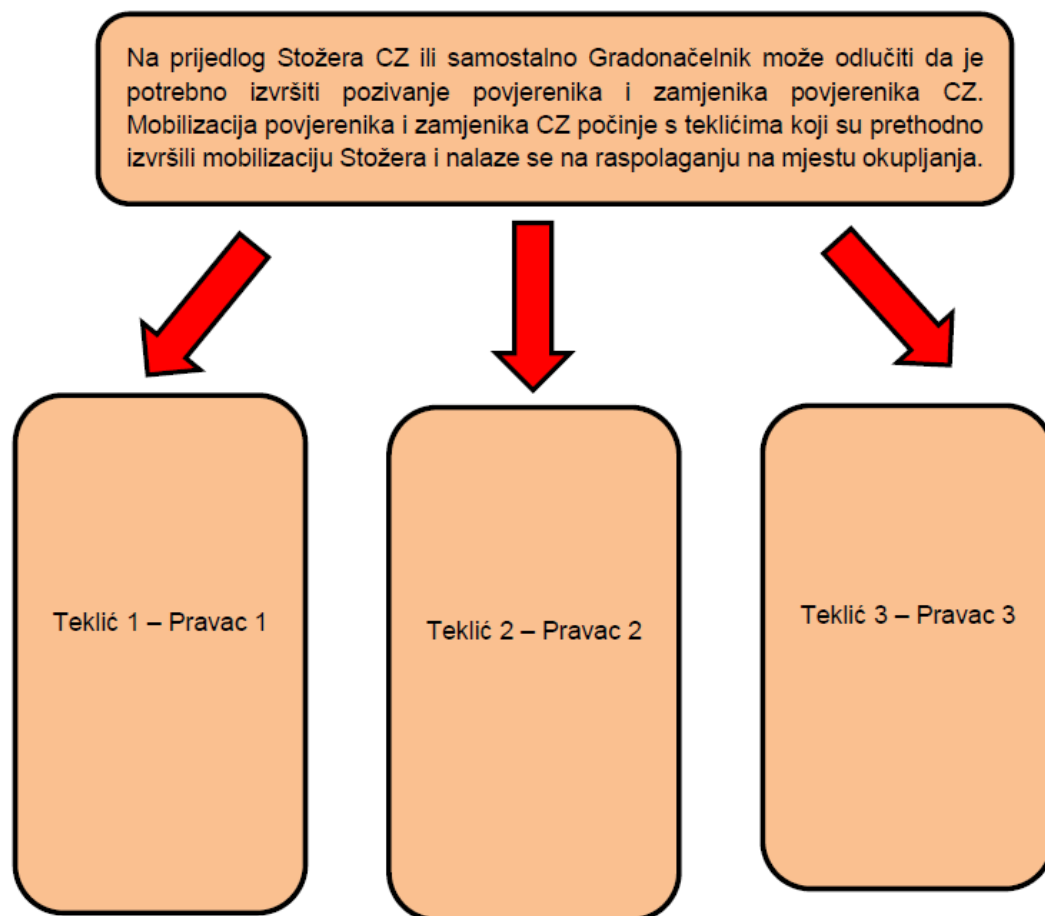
Na prijedlog Stožera CZ ili samostalno Gradonačelnik može odlučiti da je potrebno izvršiti pozivanje povjerenika i zamjenika povjerenika CZ. Mobilizacija povjerenika i zamjenika CZ počinje s teklićima koji su prethodno izvršili mobilizaciju Stožera i nalaze se na raspolaganju na mjestu okupljanja.

Teklić 1 – Pravac 1

Teklić 2 – Pravac 2

Teklić 3 – Pravac 3